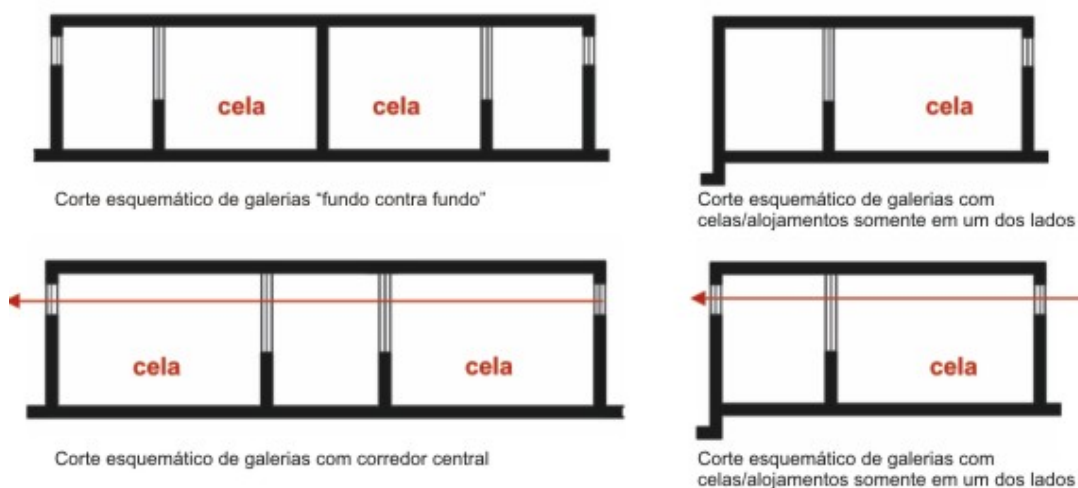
cela

cela

Corte esquemático de galerias "fundo contra fundo"

cela

Corte esquemático de galerias com celas/alojamentos somente em um dos lados

cela

cela

Corte esquemático de galerias com corredor central

cela

Corte esquemático de galerias com celas/alojamentos somente em um dos lados